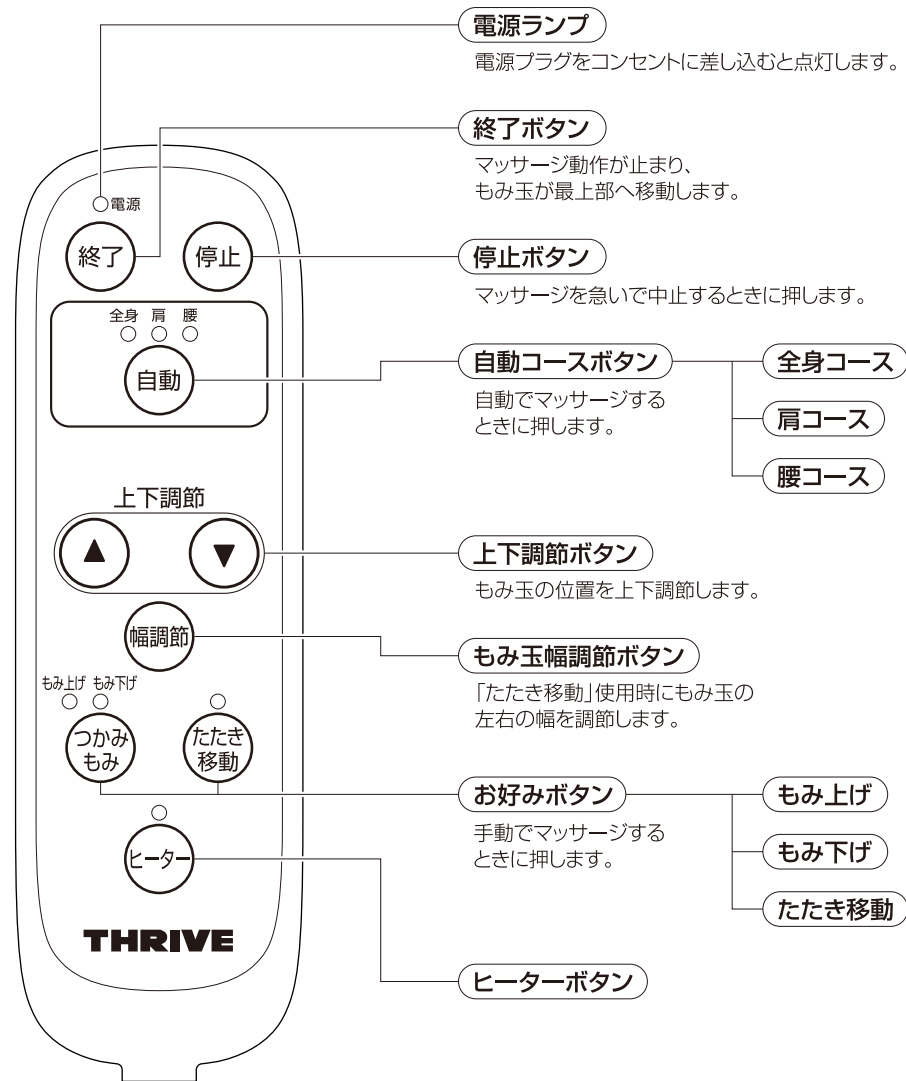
電源

終了

停止

全身 肩 腰

自動

上下調節

▲ ▼

幅調節

もみ上げ もみ下げ

つかみもみ

たたき移動

ヒーター

THRIVE

電源ランプ
電源プラグをコンセントに差し込むと点灯します。

終了ボタン
マッサージ動作が止まり、もみ玉が最上部へ移動します。

停止ボタン
マッサージを急いで中止するときに押します。

自動コースボタン
自動でマッサージするときに押します。

全身コース

肩コース

腰コース

上下調節ボタン
もみ玉の位置を上下調節します。

もみ玉幅調節ボタン
「たたき移動」使用時にもみ玉の左右の幅を調節します。

お好みボタン
手動でマッサージするときに押します。

もみ上げ

もみ下げ

たたき移動

ヒーターボタン